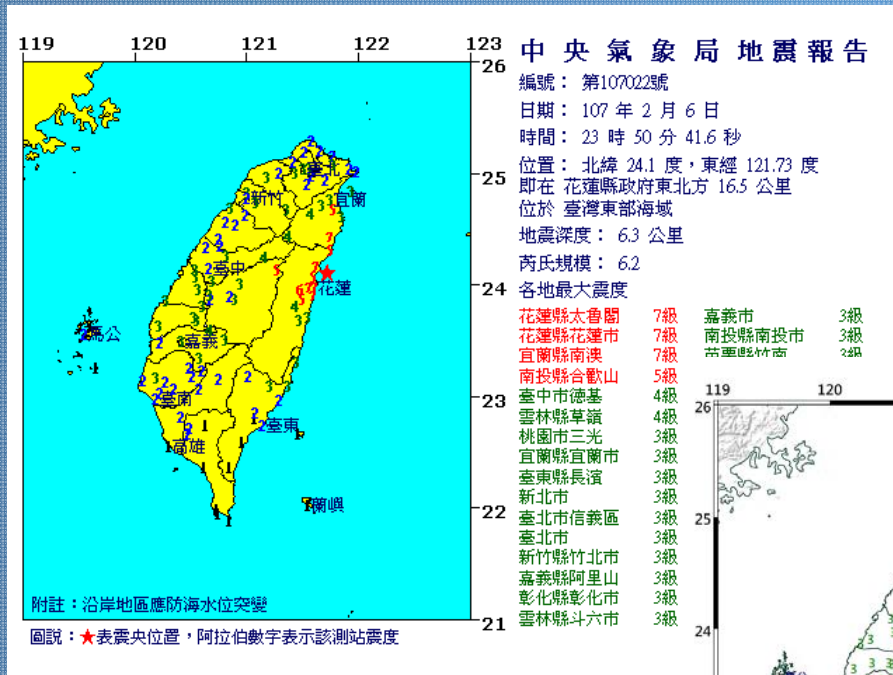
119 120 121 122 123

26 25 24 23 22 21

中央氣象局地震報告

編號： 第107022號
日期： 107 年 2 月 6 日
時間： 23 時 50 分 41.6 秒
位置： 北緯 24.1 度，東經 121.73 度
即在 花蓮縣政府東北方 16.5 公里
位於 臺灣東部海域
地震深度： 6.3 公里
芮氏規模： 6.2
各地最大震度

| | | | |
|---|---|---|---|
| 花蓮縣太魯閣 | 7級 | 嘉義市 | 3級 |
| 花蓮縣花蓮市 | 7級 | 南投縣南投市 | 3級 |
| 宜蘭縣南澳 | 7級 | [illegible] | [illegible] |
| 南投縣合歡山 | 5級 | | |
| 臺中市德基 | 4級 | | |
| 雲林縣草嶺 | 4級 | | |
| 桃園市三光 | 3級 | | |
| 宜蘭縣宜蘭市 | 3級 | | |
| 臺東縣長濱 | 3級 | | |
| 新北市 | 3級 | | |
| 臺北市信義區 | 3級 | | |
| 臺北市 | 3級 | | |
| 新竹縣竹北市 | 3級 | | |
| 嘉義縣阿里山 | 3級 | | |
| 彰化縣彰化市 | 3級 | | |
| 雲林縣斗六市 | 3級 | | |

臺北 宜蘭 新竹 臺中 花蓮 澎湖 馬公 嘉義 臺南 高雄 臺東 蘭嶼

附註：沿岸地區應防海水位突變

圖說：★表震央位置，阿拉伯數字表示該測站震度

119 120

26 25 24